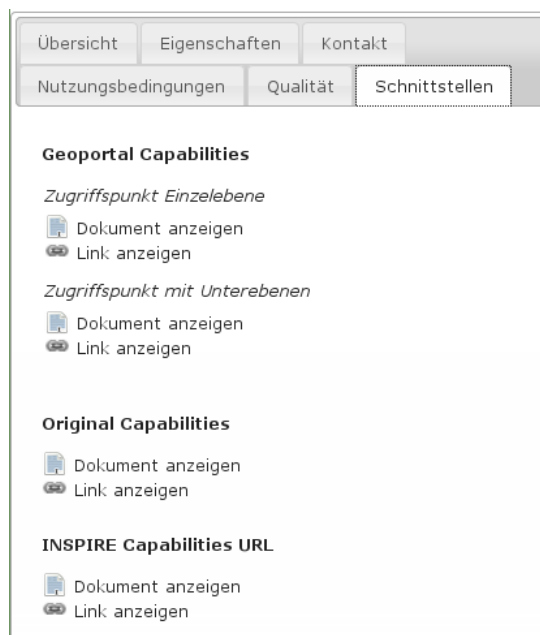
Übersicht Eigenschaften Kontakt
Nutzungsbedingungen Qualität Schnittstellen

**Geoportal Capabilities**

*Zugriffspunkt Einzelebene*

Dokument anzeigen
Link anzeigen

*Zugriffspunkt mit Unterebenen*

Dokument anzeigen
Link anzeigen

**Original Capabilities**

Dokument anzeigen
Link anzeigen

**INSPIRE Capabilities URL**

Dokument anzeigen
Link anzeigen